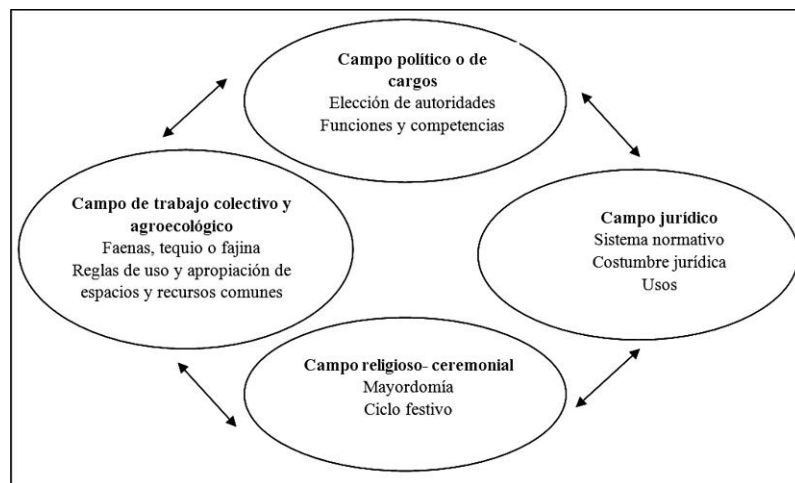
Campo político o de cargos
Elección de autoridades
Funciones y competencias

Campo de trabajo colectivo y agroecológico
Faenas, tequio o fajina
Reglas de uso y apropiación de espacios y recursos comunes

Campo jurídico
Sistema normativo
Costumbre jurídica
Usos

Campo religioso- ceremonial
Mayordomía
Ciclo festivo